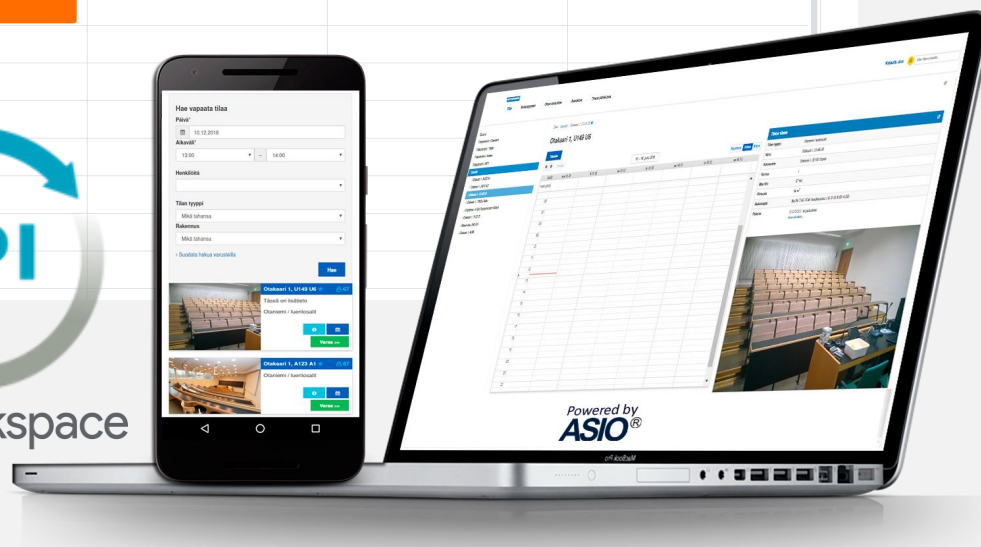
Hae vapaata tilaa

Päivä*

10.12.2018

Aikaväli*

13:00

14:00

Henkilöitä

Tilan tyyppi

Mikä tahansa

Rakennus

Mikä tahansa

› Suodata hakua varusteilla

Hae

Otakaari 1, U149 U6

Tässä on lisätieto

Otaniemi / luentosalit

Varaa »

Otakaari 1, A123 A1

Otaniemi / luentosalit

Varaa »

kspace

Otakaari 1, U149 U6

Tilan tiedot

Powered by
ASIO®

MacBook Pro